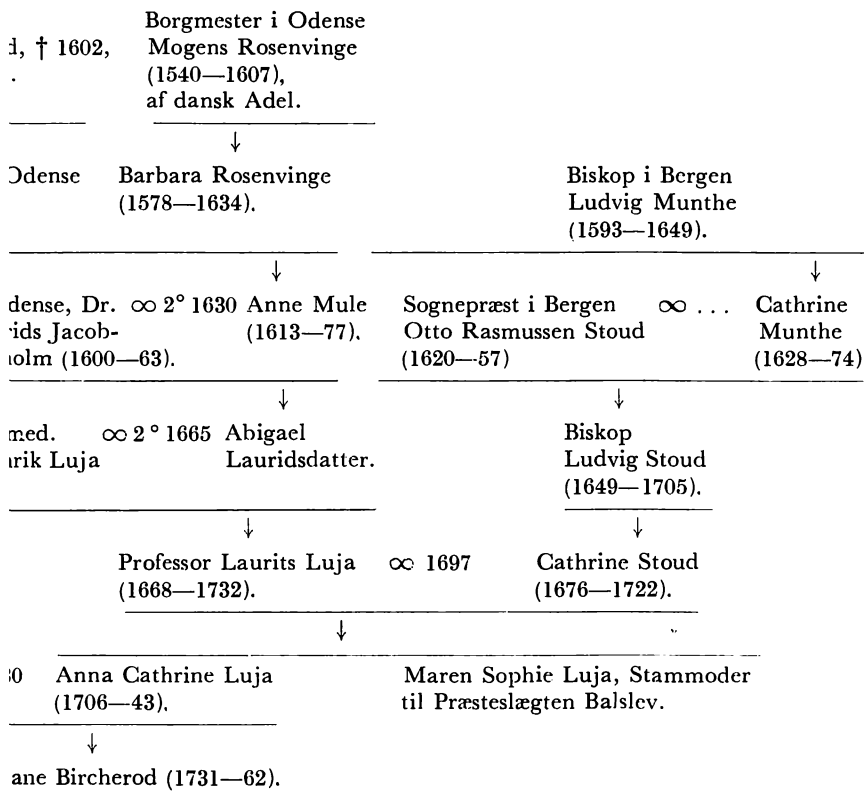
d, † 1602,

Borgmester i Odense
Mogens Rosenvinge
(1540—1607),
af dansk Adel.

Odense

Barbara Rosenvinge
(1578—1634).

Biskop i Bergen
Ludvig Munthe
(1593—1649).

dense, Dr. ∞ 2° 1630 Anne Mule
ids Jacob- (1613—77).
olm (1600—63).

Sognepræst i Bergen ∞ . . . Cathrine
Otto Rasmussen Stoud Munthe
(1620—57) (1628—74)

med. ∞ 2° 1665 Abigael
rik Luja Lauridsdatter.

Biskop
Ludvig Stoud
(1649—1705).

Professor Laurits Luja ∞ 1697 Cathrine Stoud
(1668—1732). (1676—1722).

30 Anna Cathrine Luja
(1706—43).

Maren Sophie Luja, Stammoder
til Præsteslægten Balslev.

ane Bircherod (1731—62).